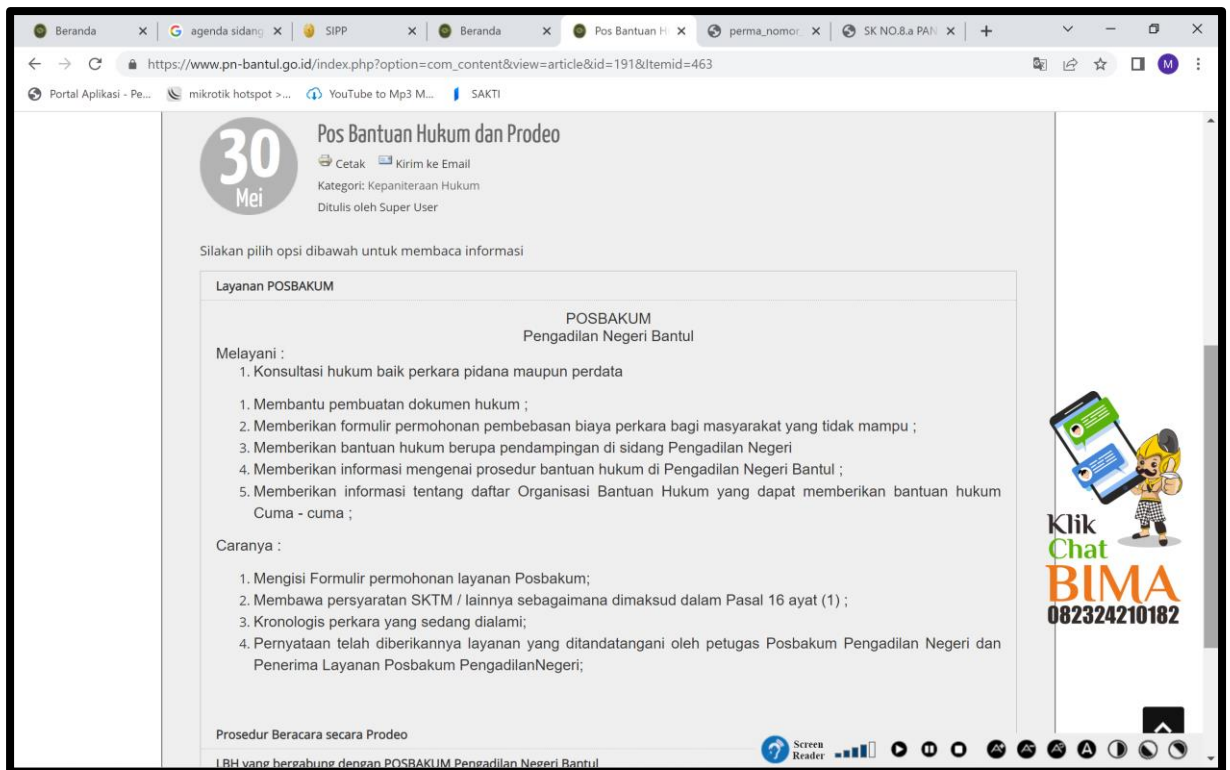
Beranda × agenda sidang × SIPP × Beranda × Pos Bantuan H × perma_nomor × SK NO.8.a PAN ×

https://www.pn-bantul.go.id/index.php?option=com_content&view=article&id=191&Itemid=463

Portal Aplikasi - Pe... mikrotik hotspot >... YouTube to Mp3 M... SAKTI

30 Mei

Pos Bantuan Hukum dan Prodeo

Cetak Kirim ke Email

Kategori: Kepaniteraan Hukum

Ditulis oleh Super User

Silakan pilih opsi dibawah untuk membaca informasi

Layanan POSBAKUM

POSBAKUM
Pengadilan Negeri Bantul

Melayani :

1. Konsultasi hukum baik perkara pidana maupun perdata

1. Membantu pembuatan dokumen hukum ;
2. Memberikan formulir permohonan pembebasan biaya perkara bagi masyarakat yang tidak mampu ;
3. Memberikan bantuan hukum berupa pendampingan di sidang Pengadilan Negeri
4. Memberikan informasi mengenai prosedur bantuan hukum di Pengadilan Negeri Bantul ;
5. Memberikan informasi tentang daftar Organisasi Bantuan Hukum yang dapat memberikan bantuan hukum Cuma - cuma ;

Caranya :

1. Mengisi Formulir permohonan layanan Posbakum;
2. Membawa persyaratan SKTM / lainnya sebagaimana dimaksud dalam Pasal 16 ayat (1) ;
3. Kronologis perkara yang sedang dialami;
4. Pernyataan telah diberikannya layanan yang ditandatangani oleh petugas Posbakum Pengadilan Negeri dan Penerima Layanan Posbakum PengadilanNegeri;

Prosedur Beracara secara Prodeo

LBH yang bergabung dengan POSBAKUM Pengadilan Negeri Bantul

Klik Chat BIMA 082324210182

Screen Reader